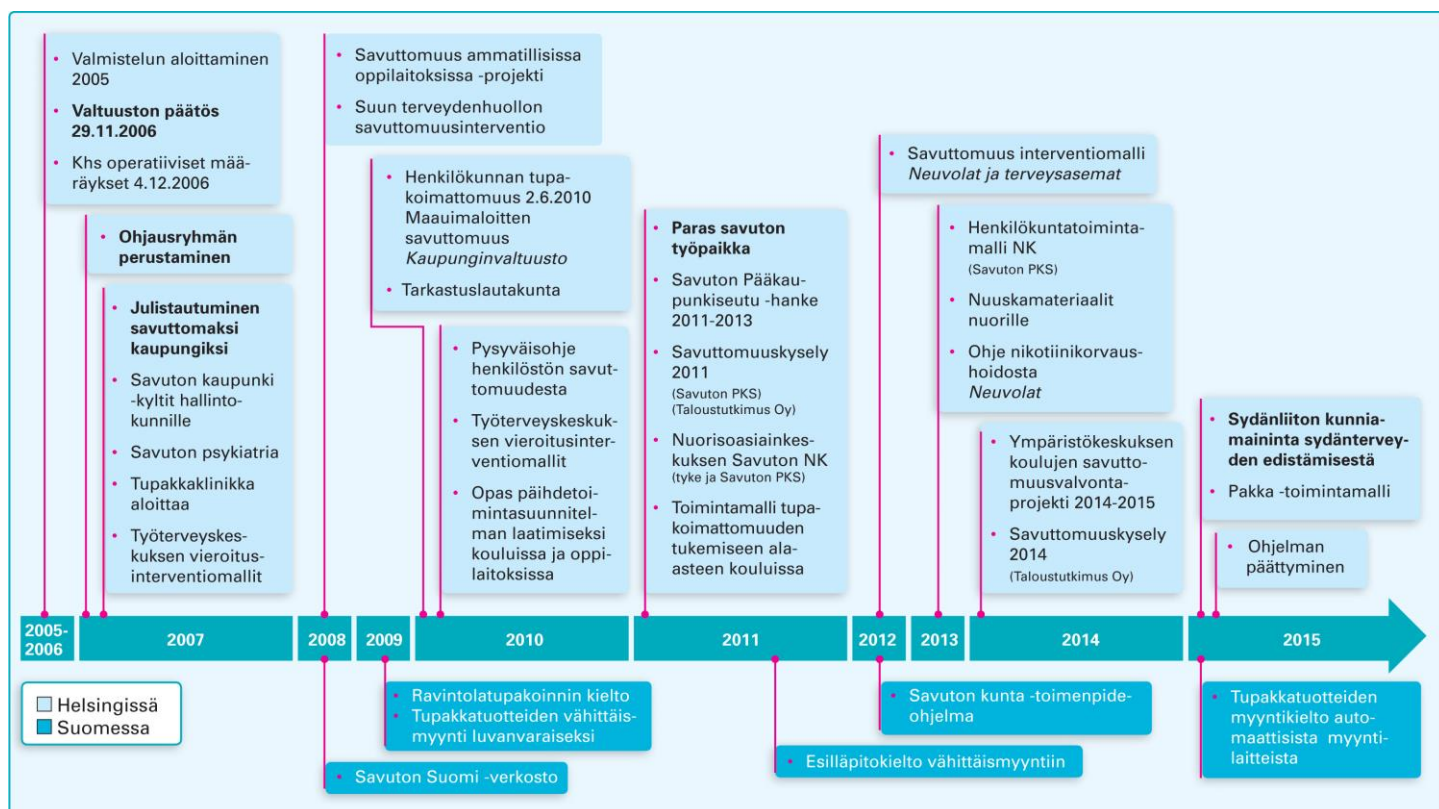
• Valmistelun aloittaminen 2005
• **Valtuuston päätös 29.11.2006**
• Khs operatiiviset määräykset 4.12.2006

• **Ohjausryhmän perustaminen**

• **Julistautuminen savuttomaksi kaupungiksi**
• Savuton kaupunki -kyltit hallintokunnille
• Savuton psykiatria
• Tupakkaklinikka aloittaa
• Työterveyskeskuksen vieroitusinterventiomallit

• Savuttomuus ammatillisissa oppilaitoksissa -projekti
• Suun terveydenhuollon savuttomuusinterventio

• Henkilökunnan tupakoimattomuus 2.6.2010 Maauimaloitten savuttomuus *Kaupunginvaltuusto*
• Tarkastuslautakunta

• Pysyväisohje henkilöstön savuttomuudesta
• Työterveyskeskuksen vieroitusinterventiomallit
• Opas päihdetoimintasuunnitelman laatimiseksi kouluissa ja oppilaitoksissa

• **Paras savuton työpaikka**
• Savuton Pääkaupunkiseutu -hanke 2011-2013
• Savuttomuuskysely 2011 (Savuton PKS) (Taloustutkimus Oy)
• Nuorisoasiainkeskuksen Savuton NK (tyke ja Savuton PKS)
• Toimintamalli tupakoimattomuuden tukemiseen ala-asteen kouluissa

• Savuttomuus interventiomalli *Neuvolat ja terveysasemat*

• Henkilökuntatoimintamalli NK (Savuton PKS)
• Nuuskamateriaalit nuorille
• Ohje nikotiinikorvaushoidosta *Neuvolat*

• Ympäristökeskuksen koulujen savuttomuusvalvontaprojekti 2014-2015
• Savuttomuuskysely 2014 (Taloustutkimus Oy)

• **Sydänliiton kunniamaininta sydänterveyden edistämisestä**
• Pakka -toimintamalli

• Ohjelman päättyminen

2005-2006 | 2007 | 2008 | 2009 | 2010 | 2011 | 2012 | 2013 | 2014 | 2015

Helsingissä
Suomessa

• Ravintolatupakoinnin kielto
• Tupakkatuotteiden vähittäismyynti luvanvaraiseksi

• Savuton Suomi -verkosto

• Esilläpitokielto vähittäismyyntiin

• Savuton kunta -toimenpideohjelma

• Tupakkatuotteiden myyntikielto automaattisista myyntilaitteista